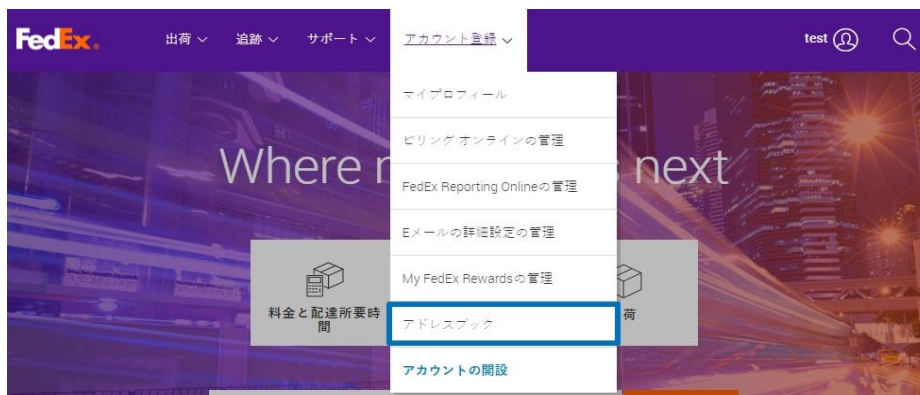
FedEx.

出荷 ∨ 追跡 ∨ サポート ∨ アカウント登録 ∨

test

マイプロフィール

ビリング オンラインの管理

FedEx Reporting Onlineの管理

Eメールの詳細設定の管理

My FedEx Rewardsの管理

アドレスブック

アカウントの開設

Where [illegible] next

料金と配達所要時間

荷